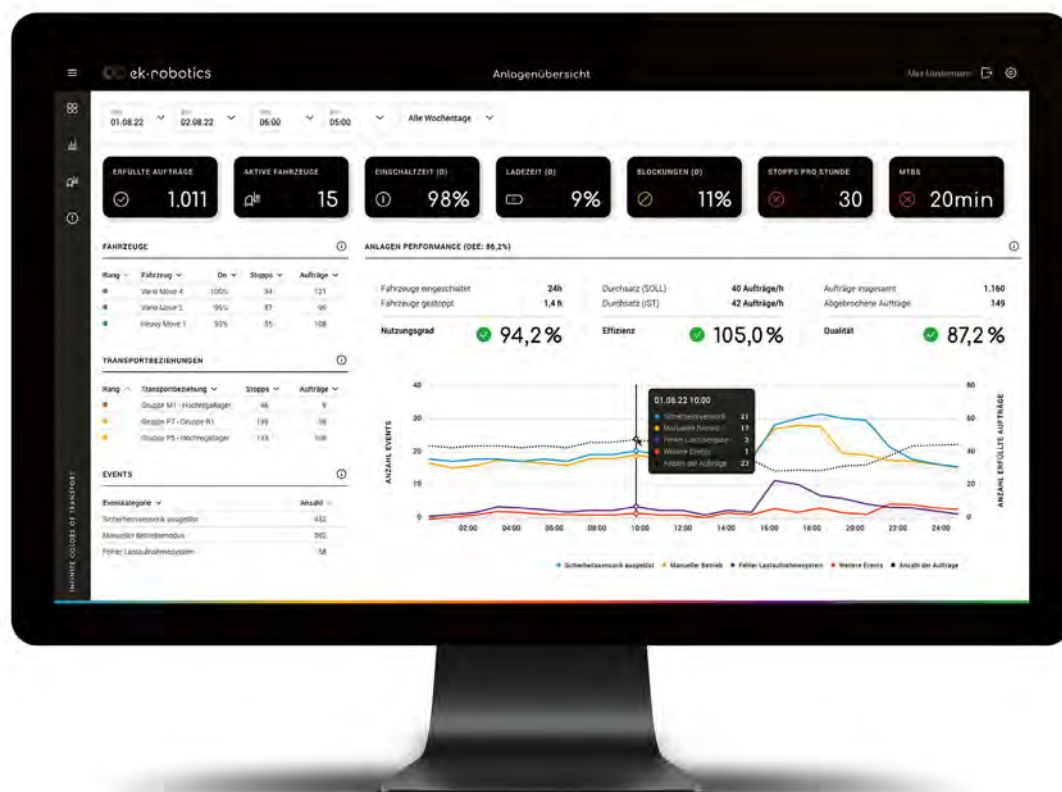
ek-robotics

Anlagenübersicht

Max Mustermann

01.08.22

02.08.22

06:00

05:00

Alle Wochentage

ERFÜLLTE AUFTRÄGE 1.011

AKTIVE FAHRZEUGE 15

EINSCHALTZEIT (Ø) 98%

LADEZEIT (Ø) 9%

BLOCKUNGEN (Ø) 11%

STOPPS PRO STUNDE 30

MTBS 20min

FAHRZEUGE

| Rang | Fahrzeug | On | Stopps | Aufträge |
|---|---|---|---|---|
| | Vario Move 4 | 100% | 34 | 121 |
| | Vario Move 2 | 99% | 87 | 99 |
| | Heavy Move 1 | 93% | 85 | 108 |

TRANSPORTBEZIEHUNGEN

| Rang | Transportbeziehung | Stopps | Aufträge |
|---|---|---|---|
| | Gruppe M1 - Hochregallager | 46 | 9 |
| | Gruppe P7 - Gruppe R1 | 199 | 98 |
| | Gruppe P5 - Hochregallager | 155 | 108 |

EVENTS

| Eventkategorie | Anzahl |
|---|---|
| Sicherheitssensorik ausgelöst | 432 |
| Manueller Betriebsmodus | 392 |
| Fehler Lastaufnahmesystem | 58 |

ANLAGEN PERFORMANCE (OEE: 86,2%)

Fahrzeuge eingeschaltet 24h
Fahrzeuge gestoppt 1,4 h
Nutzungsgrad 94,2 %

Durchsatz (SOLL) 40 Aufträge/h
Durchsatz (IST) 42 Aufträge/h
Effizienz 105,0 %

Aufträge insgesamt 1.160
Abgebrochene Aufträge 149
Qualität 87,2 %

ANZAHL EVENTS

ANZAHL ERFÜLLTE AUFTRÄGE

01.08.22 10:00
Sicherheitssensorik 21
Manueller Betrieb 17
Fehler Lastaufnahme 3
Weitere Events 1
Anzahl der Aufträge 23

40 30 20 10 0
80 60 40 20 0
02:00 04:00 06:00 08:00 10:00 12:00 14:00 16:00 18:00 20:00 22:00 24:00

Sicherheitssensorik ausgelöst · Manueller Betrieb · Fehler Lastaufnahmesystem · Weitere Events · Anzahl der Aufträge

INFINITE COLORS OF TRANSPORT